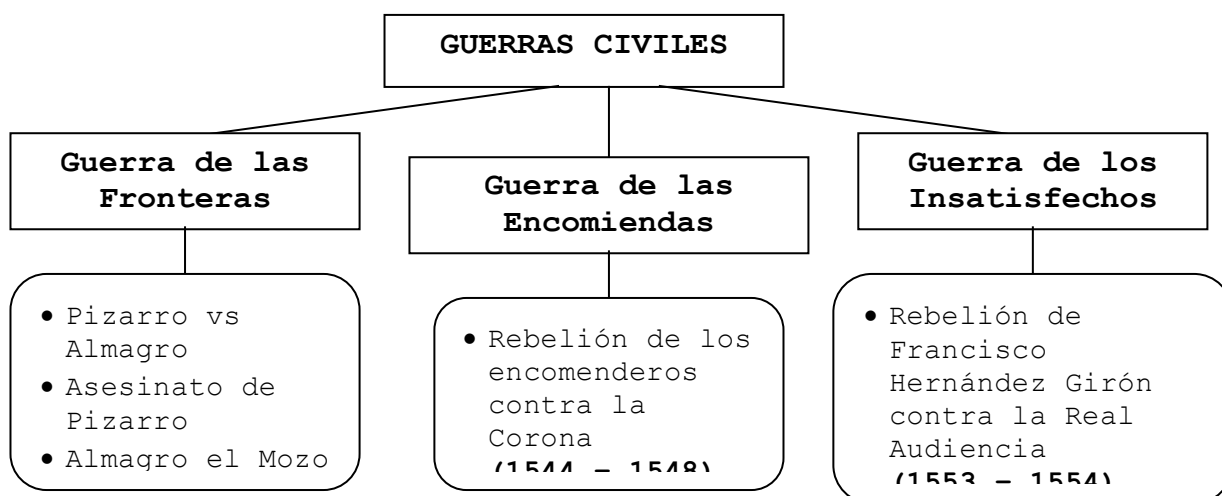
GUERRAS CIVILES

Guerra de las Fronteras

- Pizarro vs Almagro
- Asesinato de Pizarro
- Almagro el Mozo

Guerra de las Encomiendas

- Rebelión de los encomenderos contra la Corona (1544 – 1548)

Guerra de los Insatisfechos

- Rebelión de Francisco Hernández Girón contra la Real Audiencia (1553 – 1554)